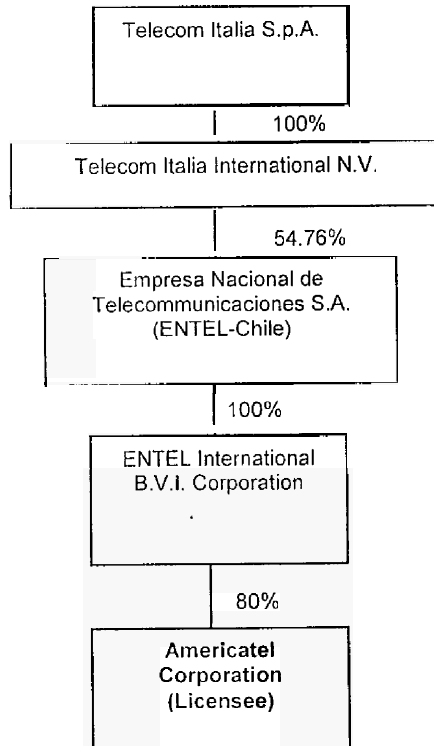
Telecom Italia S.p.A.

100%

Telecom Italia International N.V.

54.76%

Empresa Nacional de Telecommunicaciones S.A. (ENTEL-Chile)

100%

ENTEL International B.V.I. Corporation

80%

Americatel Corporation (Licensee)